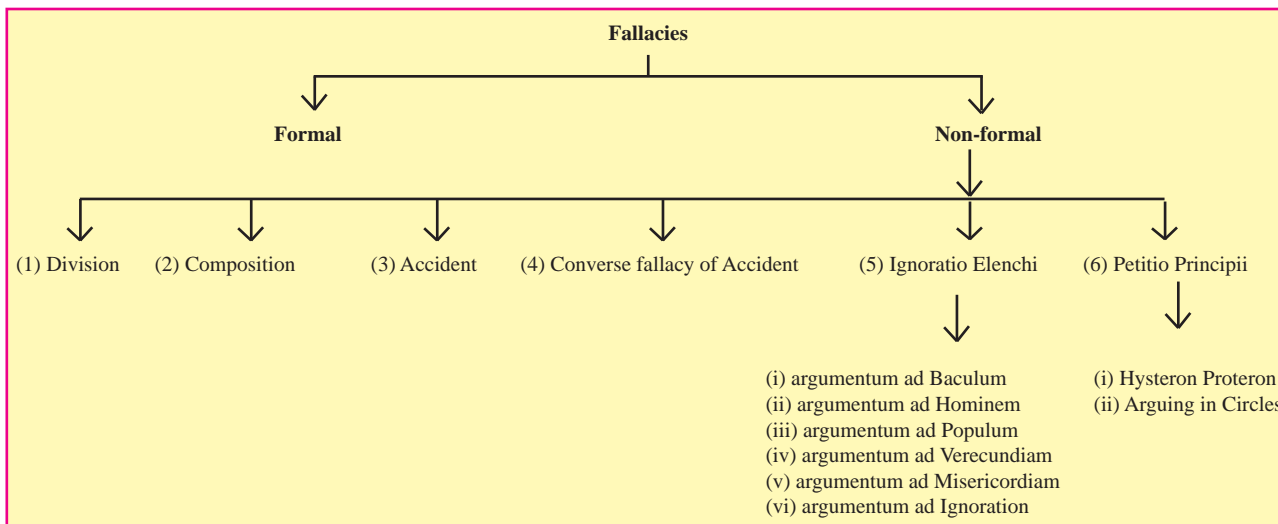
Fallacies

Formal

Non-formal

(1) Division

(2) Composition

(3) Accident

(4) Converse fallacy of Accident

(5) Ignoratio Elenchi

(6) Petitio Principii

(i) argumentum ad Baculum
(ii) argumentum ad Hominem
(iii) argumentum ad Populum
(iv) argumentum ad Verecundiam
(v) argumentum ad Misericordiam
(vi) argumentum ad Ignoration

(i) Hysteron Proteron
(ii) Arguing in Circles